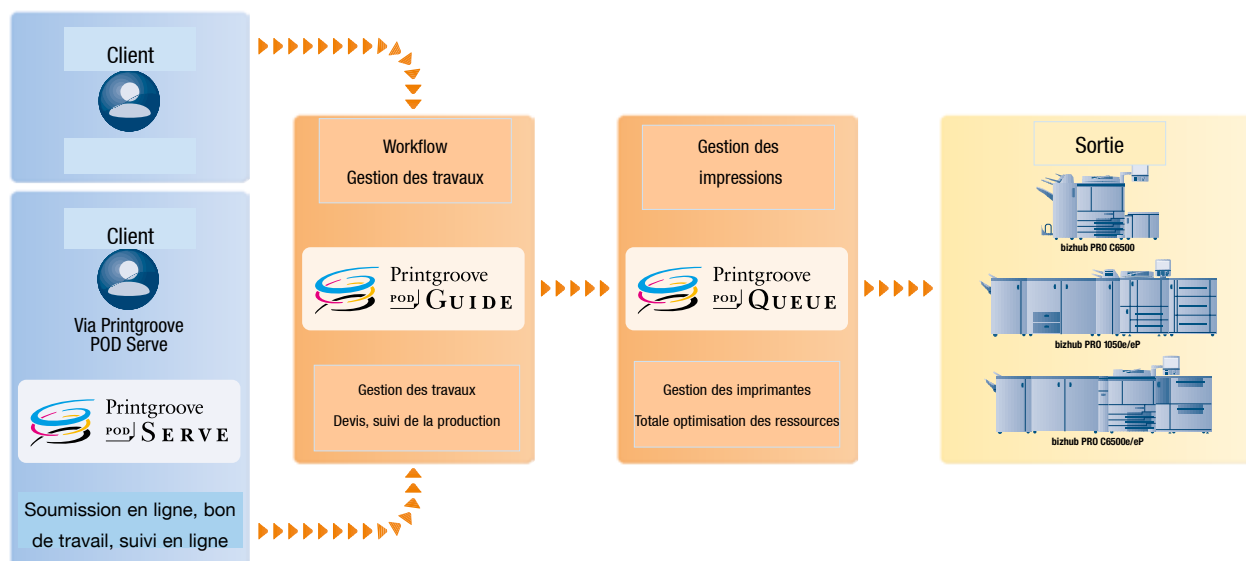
Client

Client

Via Printgroove POD Serve

Printgroove POD SERVE

Soumission en ligne, bon de travail, suivi en ligne

Workflow
Gestion des travaux

Printgroove POD GUIDE

Gestion des travaux
Devis, suivi de la production

Gestion des impressions

Printgroove POD QUEUE

Gestion des imprimantes
Totale optimisation des ressources

Sortie

bizhub PRO C6500

bizhub PRO 1050e/eP

bizhub PRO C6500e/eP